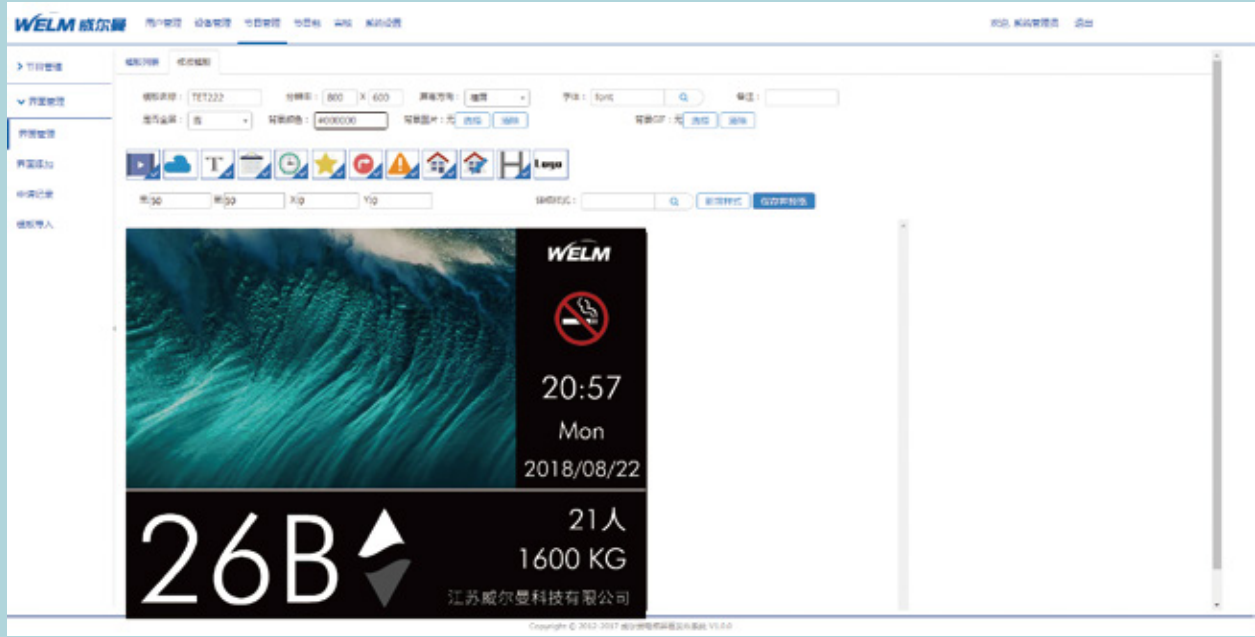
WELM 威尔曼

用户管理 设备管理 节目管理 节目包 审核 系统设置

欢迎, 系统管理员 退出

> 节目管理

∨ 界面管理

界面管理

界面添加

申请记录

模板导入

模板列表 模板编辑

模板名称: TET222
分辨率: 800 X 600
屏幕方向: 横屏
字体: font
备注:
是否全屏: 否
背景颜色: #000000
背景图片: 无 选择 清除
背景GIF: 无 选择 清除

Logo

宽 30 高 30 X 0 Y 0

编辑样式: 新增样式 保存界面信息

WELM

20:57

Mon

2018/08/22

26B

21人

1600 KG

江苏威尔曼科技有限公司

Copyright © 2012-2017 威尔曼电梯多媒体系统 V3.0.0